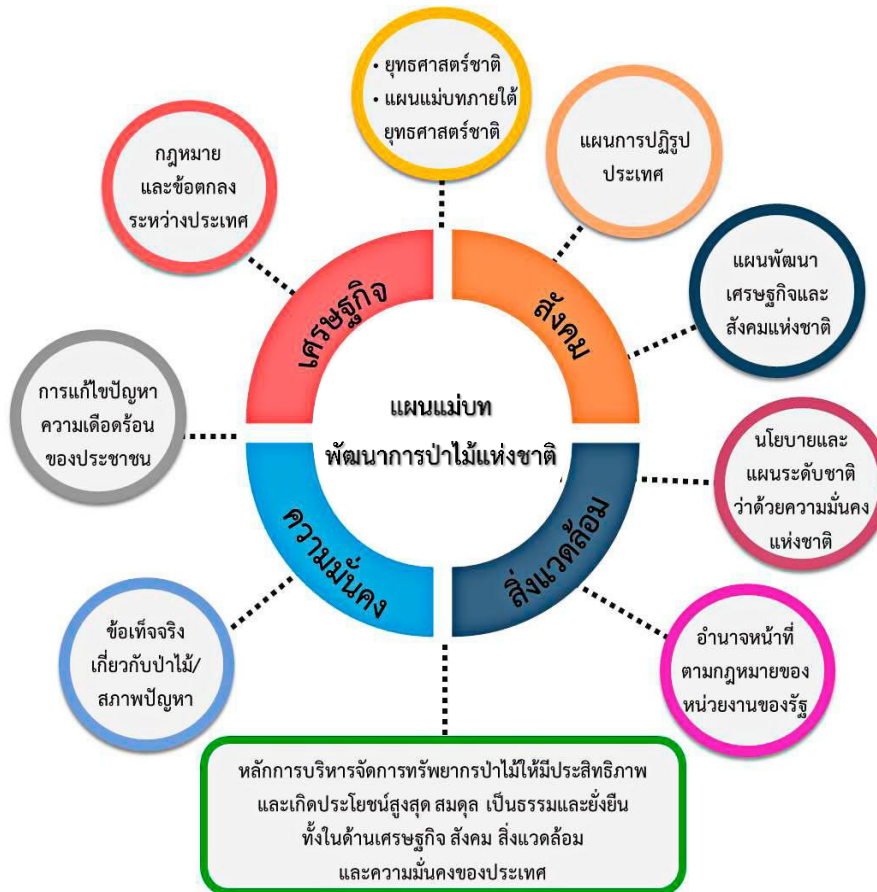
• ยุทธศาสตร์ชาติ
• แผนแม่บทภายใต้ยุทธศาสตร์ชาติ

กฎหมายและข้อตกลงระหว่างประเทศ

แผนการปฏิรูปประเทศ

แผนพัฒนาเศรษฐกิจและสังคมแห่งชาติ

เศรษฐกิจ

สังคม

การแก้ไขปัญหาความเดือดร้อนของประชาชน

แผนแม่บท
พัฒนาการป่าไม้แห่งชาติ

นโยบายและแผนระดับชาติว่าด้วยความมั่นคงแห่งชาติ

ความมั่นคง

สิ่งแวดล้อม

ข้อเท็จจริงเกี่ยวกับป่าไม้/สภาพปัญหา

อำนาจหน้าที่ตามกฎหมายของหน่วยงานของรัฐ

หลักการบริหารจัดการทรัพยากรป่าไม้ให้มีประสิทธิภาพและเกิดประโยชน์สูงสุด สมดุล เป็นธรรมและยั่งยืน ทั้งในด้านเศรษฐกิจ สังคม สิ่งแวดล้อม และความมั่นคงของประเทศ